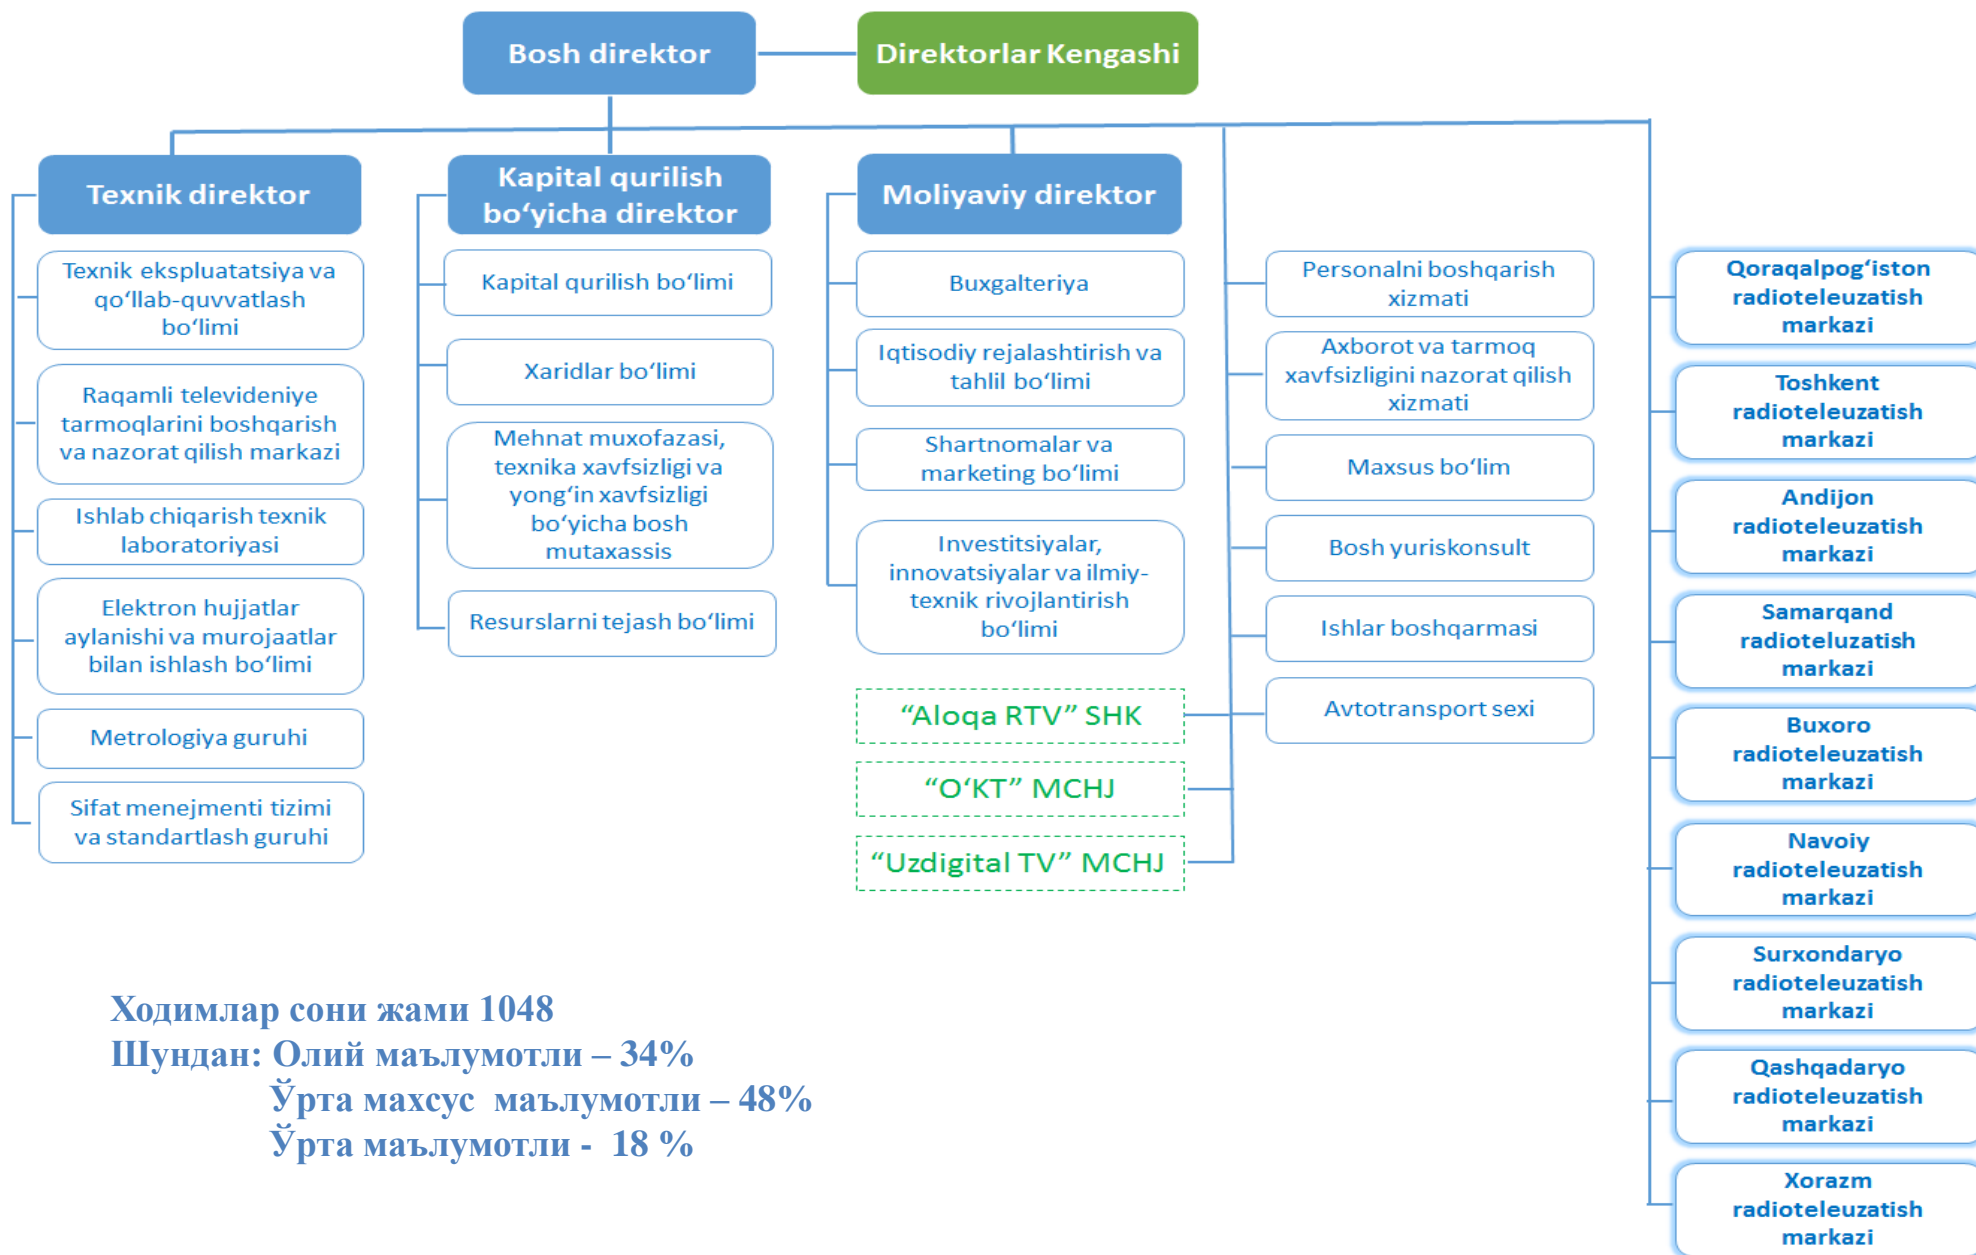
Bosh direktor

Direktorlar Kengashi

Texnik direktor

Texnik ekspluatatsiya va qo‘llab-quvvatlash bo‘limi

Raqamli televideniye tarmoqlarini boshqarish va nazorat qilish markazi

Ishlab chiqarish texnik laboratoriyasi

Elektron hujjatlar aylanishi va murojaatlar bilan ishlash bo‘limi

Metrologiya guruhi

Sifat menejmenti tizimi va standartlash guruhi

Kapital qurilish bo‘yicha direktor

Kapital qurilish bo‘limi

Xaridlar bo‘limi

Mehnat muxofazasi, texnika xavfsizligi va yong‘in xavfsizligi bo‘yicha bosh mutaxassis

Resurslarni tejash bo‘limi

Moliyaviy direktor

Buxgalteriya

Iqtisodiy rejalashtirish va tahlil bo‘limi

Shartnomalar va marketing bo‘limi

Investitsiyalar, innovatsiyalar va ilmiy-texnik rivojlantirish bo‘limi

“Aloqa RTV” SHK

“O‘KT” MCHJ

“Uzdigital TV” MCHJ

Personalni boshqarish xizmati

Axborot va tarmoq xavfsizligini nazorat qilish xizmati

Maxsus bo‘lim

Bosh yuriskonsult

Ishlar boshqarmasi

Avtotransport sexi

Qoraqalpog‘iston radioteleuzatish markazi

Toshkent radioteleuzatish markazi

Andijon radioteleuzatish markazi

Samarqand radioteluzatish markazi

Buxoro radioteleuzatish markazi

Navoiy radioteleuzatish markazi

Surxondaryo radioteleuzatish markazi

Qashqadaryo radioteleuzatish markazi

Xorazm radioteleuzatish markazi

Ходимлар сони жами 1048
Шундан: Олий маълумотли – 34%
Ўрта махсус маълумотли – 48%
Ўрта маълумотли - 18 %